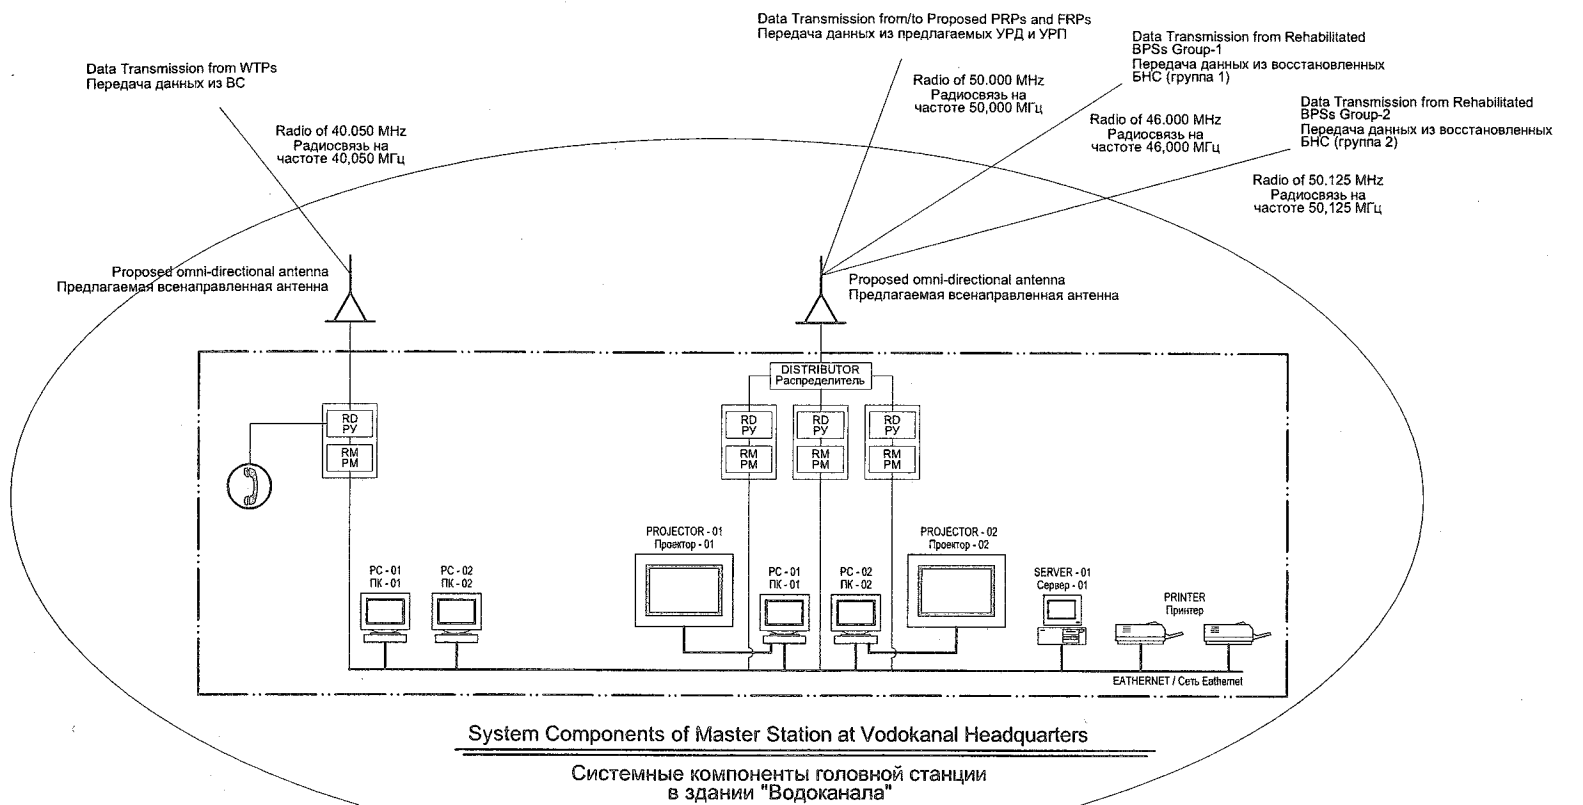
Data Transmission from/to Proposed PRPs and FRPs
Передача данных из предлагаемых УРД и УРП

Data Transmission from Rehabilitated BPSs Group-1
Передача данных из восстановленных БНС (группа 1)

Data Transmission from WTPs
Передача данных из ВС

Radio of 50.000 MHz
Радиосвязь на частоте 50,000 МГц

Data Transmission from Rehabilitated BPSs Group-2
Передача данных из восстановленных БНС (группа 2)

Radio of 40.050 MHz
Радиосвязь на частоте 40,050 МГц

Radio of 46.000 MHz
Радиосвязь на частоте 46,000 МГц

Radio of 50.125 MHz
Радиосвязь на частоте 50,125 МГц

Proposed omni-directional antenna
Предлагаемая всенаправленная антенна

Proposed omni-directional antenna
Предлагаемая всенаправленная антенна

DISTRIBUTOR
Распределитель

RD
РУ

RM
РМ

RD
РУ

RM
РМ

RD
РУ

RM
РМ

RD
РУ

RM
РМ

PROJECTOR - 01
Проектор - 01

PROJECTOR - 02
Проектор - 02

PC - 01
ПК - 01

PC - 02
ПК - 02

PC - 01
ПК - 01

PC - 02
ПК - 02

SERVER - 01
Сервер - 01

PRINTER
Принтер

EATHERNET / Сеть Eathernet

System Components of Master Station at Vodokanal Headquarters

Системные компоненты головной станции в здании "Водоканала"